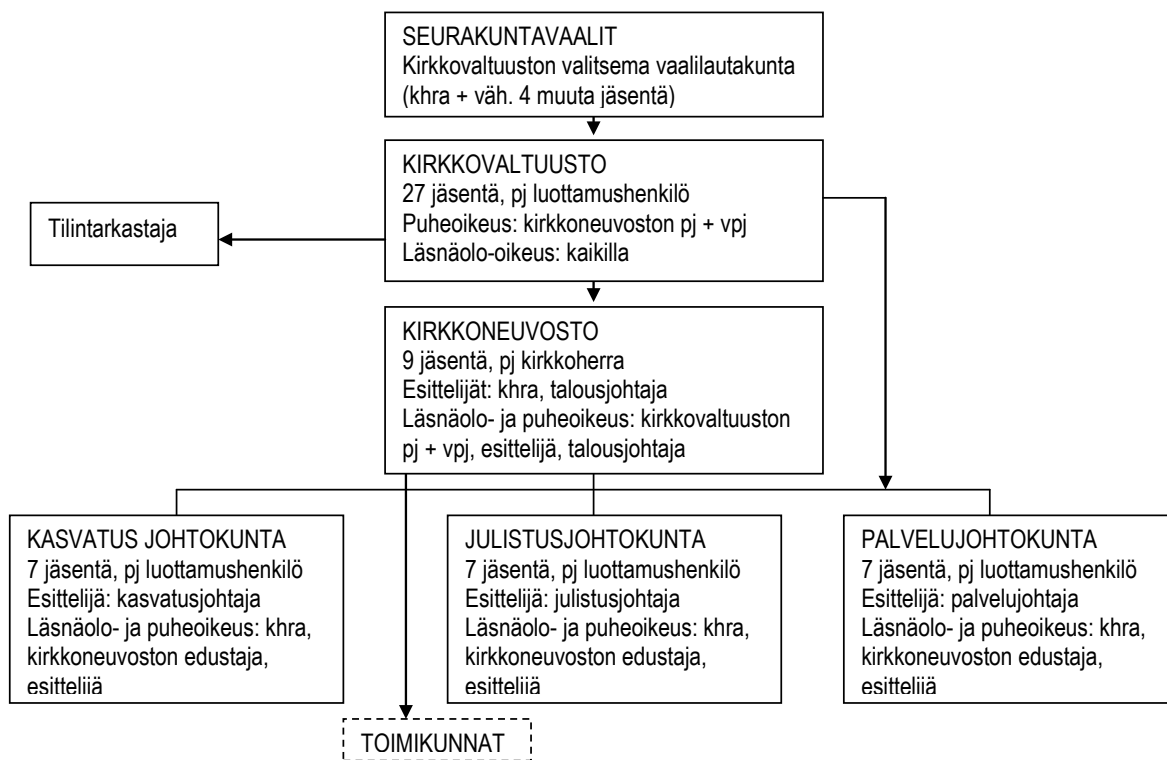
SEURAKUNTAVAALIT
Kirkkovaltuuston valitsema vaalilautakunta (khra + väh. 4 muuta jäsentä)

KIRKKOVALTUUSTO
27 jäsentä, pj luottamushenkilö
Puheoikeus: kirkkoneuvoston pj + vpj
Läsnäolo-oikeus: kaikilla

Tilintarkastaja

KIRKKONEUVOSTO
9 jäsentä, pj kirkkoherra
Esittelijät: khra, talousjohtaja
Läsnäolo- ja puheoikeus: kirkkovaltuuston pj + vpj, esittelijä, talousjohtaja

KASVATUS JOHTOKUNTA
7 jäsentä, pj luottamushenkilö
Esittelijä: kasvatusjohtaja
Läsnäolo- ja puheoikeus: khra, kirkkoneuvoston edustaja, esittelijä

JULISTUSJOHTOKUNTA
7 jäsentä, pj luottamushenkilö
Esittelijä: julistusjohtaja
Läsnäolo- ja puheoikeus: khra, kirkkoneuvoston edustaja, esittelijä

PALVELUJOHTOKUNTA
7 jäsentä, pj luottamushenkilö
Esittelijä: palvelujohtaja
Läsnäolo- ja puheoikeus: khra, kirkkoneuvoston edustaja, esittelijä

TOIMIKUNNAT